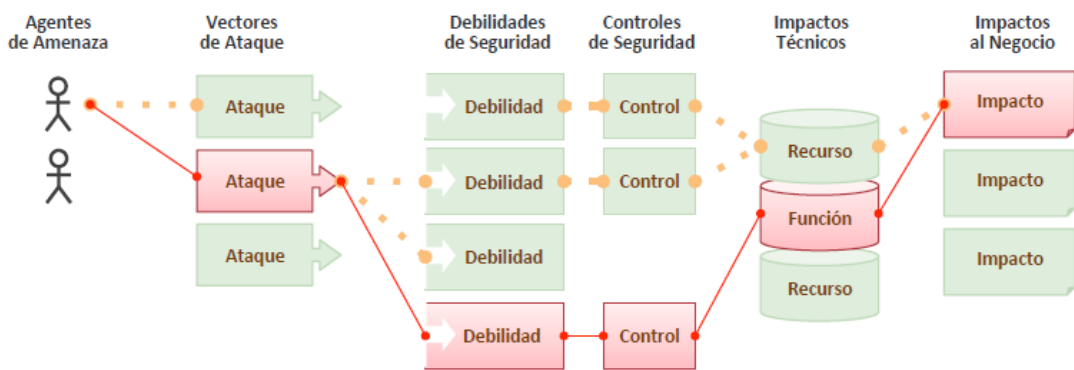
Agentes de Amenaza

Vectores de Ataque

Debilidades de Seguridad

Controles de Seguridad

Impactos Técnicos

Impactos al Negocio

Ataque

Ataque

Ataque

Debilidad

Debilidad

Debilidad

Debilidad

Control

Control

Control

Recurso

Función

Recurso

Impacto

Impacto

Impacto